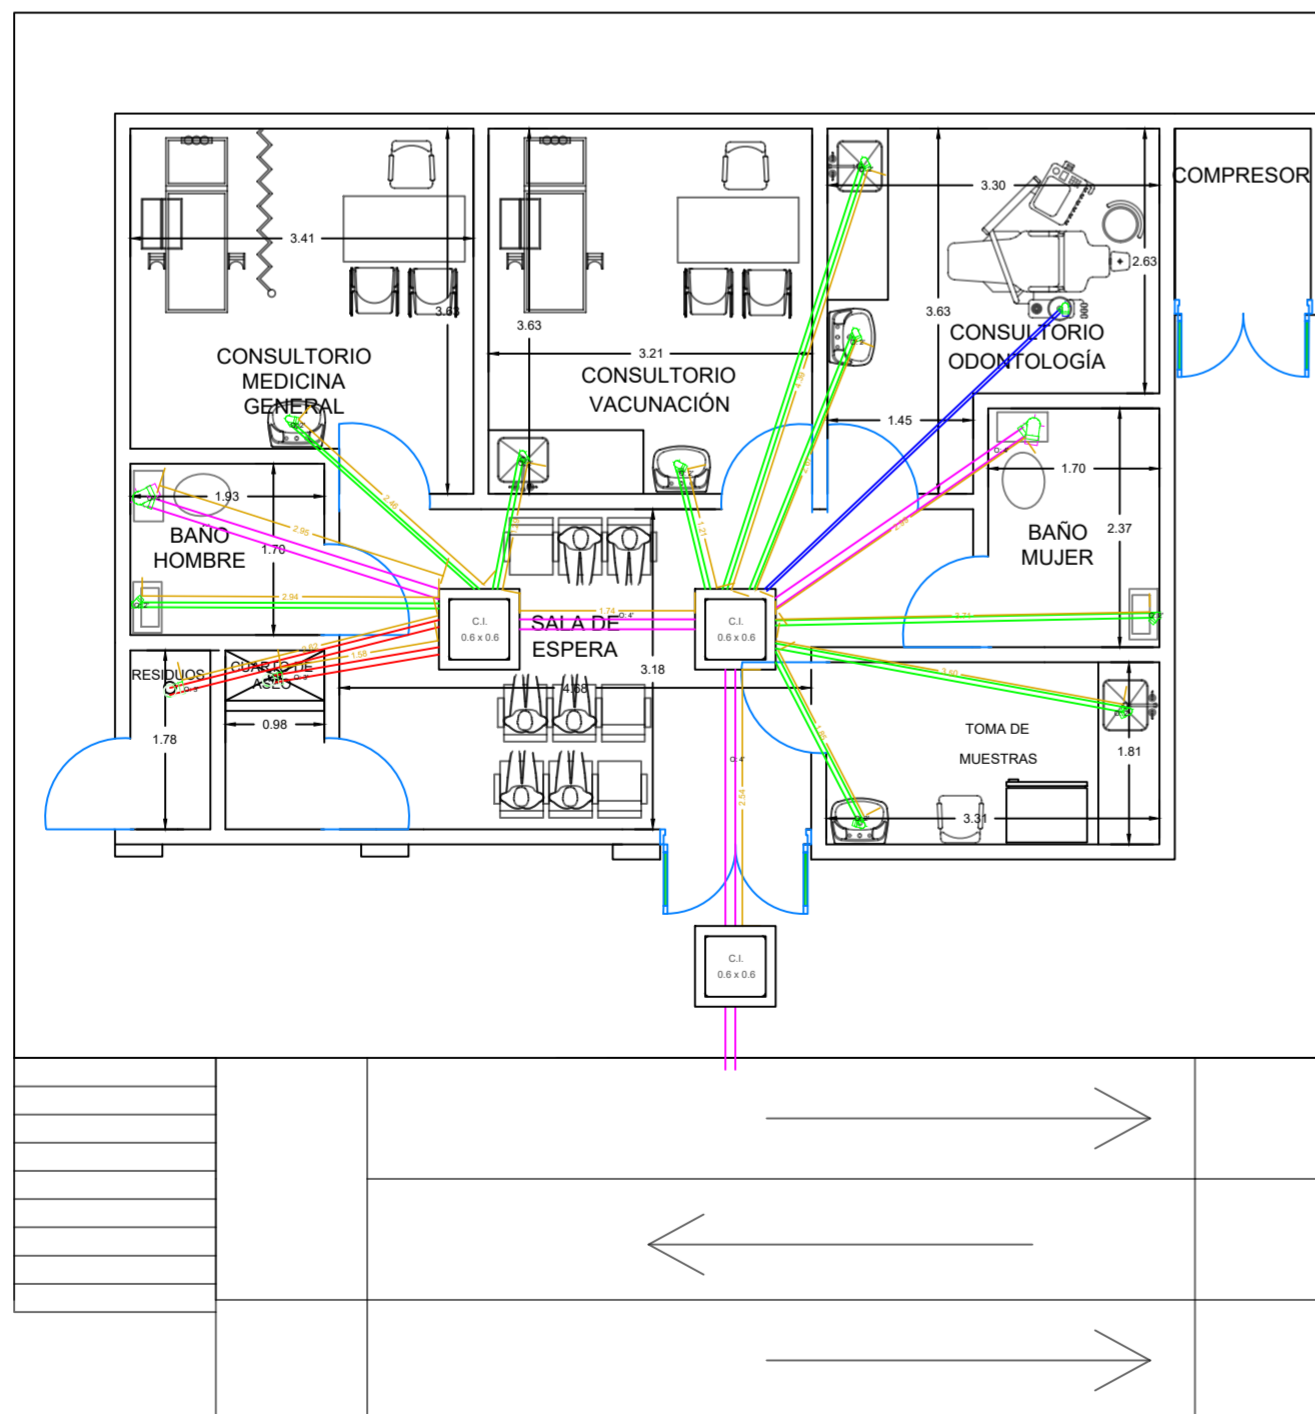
COMPRESOR

3.41

3.63

3.63

3.21

CONSULTORIO MEDICINA GENERAL

CONSULTORIO VACUNACIÓN

3.30

2.63

3.63

CONSULTORIO ODONTOLOGÍA

1.45

1.70

1.93

BAÑO HOMBRE

1.70

BAÑO MUJER

2.37

C.I. 0.6 x 0.6

SALA DE ESPERA

C.I. 0.6 x 0.6

3.18

RESIDUOS

CUARTO DE ASEO

4.68

1.78

0.98

TOMA DE MUESTRAS

1.81

3.31

C.I. 0.6 x 0.6